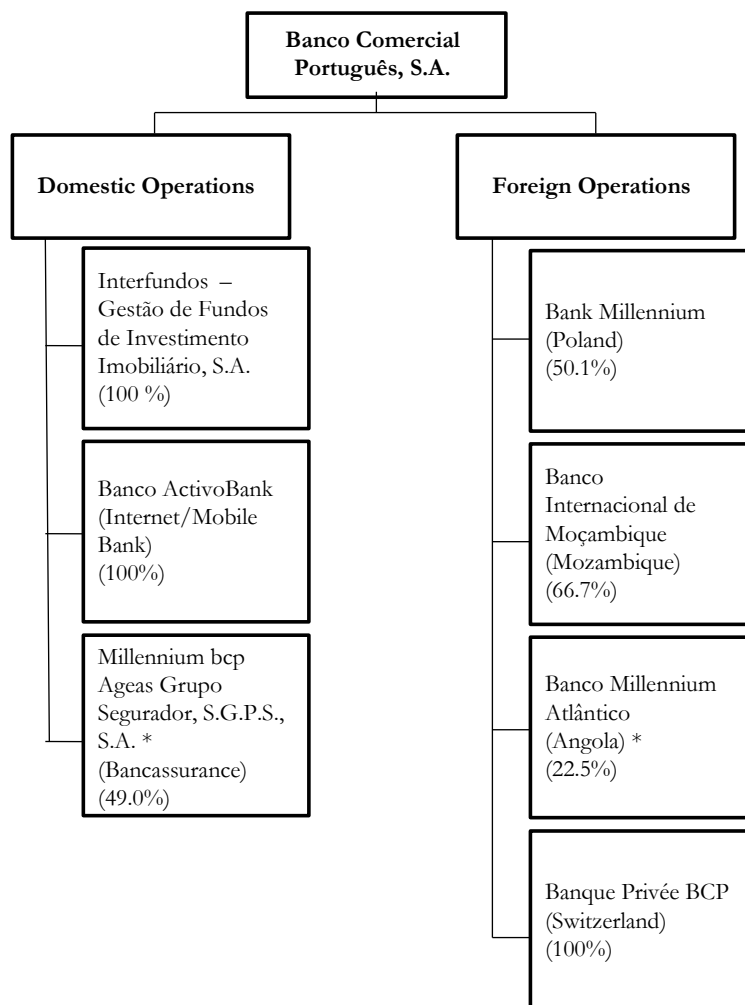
Banco Comercial Português, S.A.

Domestic Operations

Interfundos – Gestão de Fundos de Investimento Imobiliário, S.A. (100 %)

Banco ActivoBank (Internet/Mobile Bank) (100%)

Millennium bcp Ageas Grupo Segurador, S.G.P.S., S.A. * (Bancassurance) (49.0%)

Foreign Operations

Bank Millennium (Poland) (50.1%)

Banco Internacional de Moçambique (Mozambique) (66.7%)

Banco Millennium Atlântico (Angola) * (22.5%)

Banque Privée BCP (Switzerland) (100%)